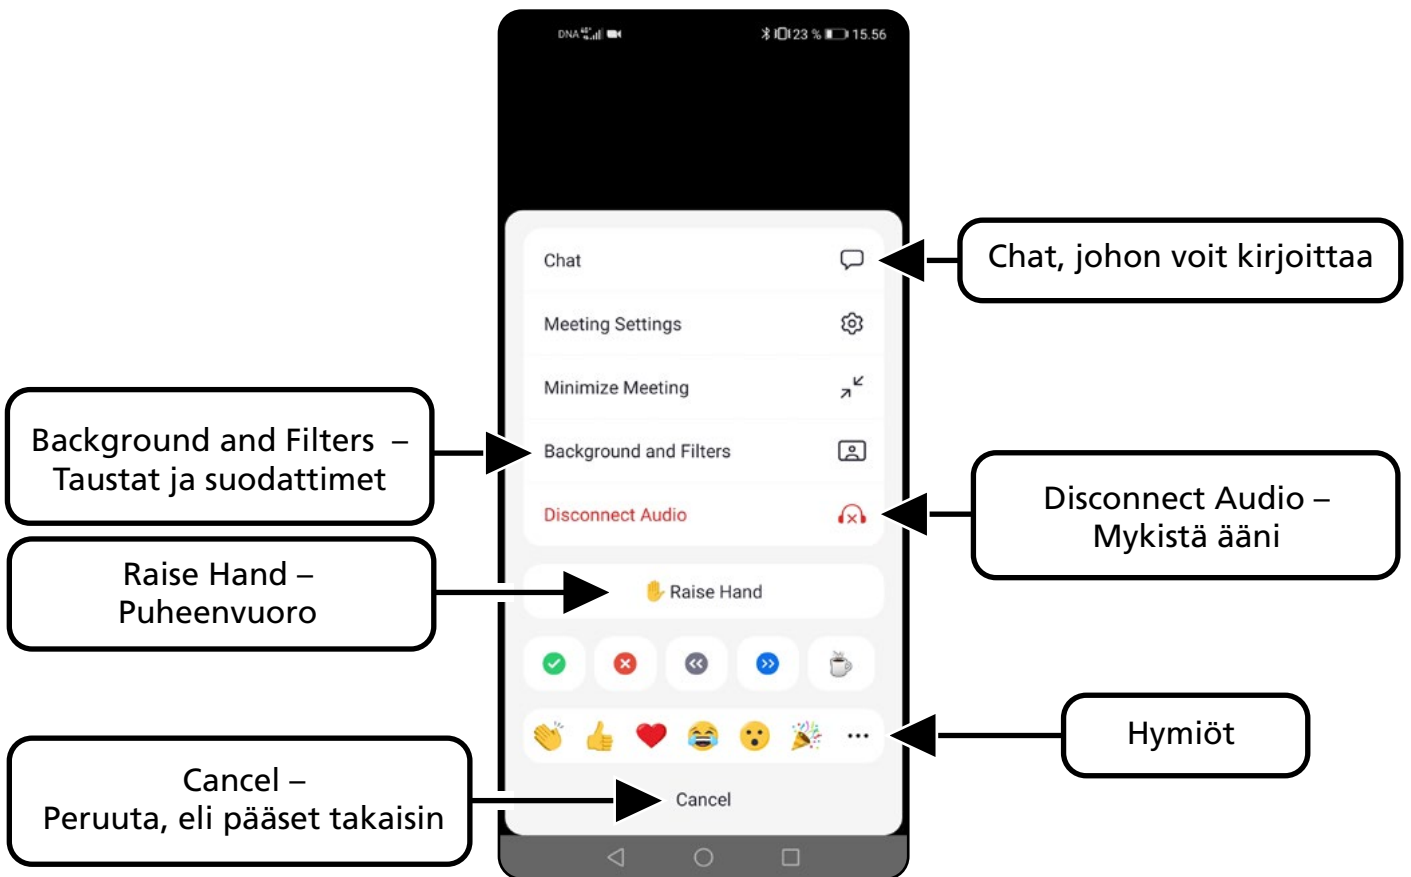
DNA 23 % 15.56

Chat

Meeting Settings

Minimize Meeting

Background and Filters

Disconnect Audio

Raise Hand

Cancel

Chat, johon voit kirjoittaa

Background and Filters – Taustat ja suodattimet

Disconnect Audio – Mykistä ääni

Raise Hand – Puheenvuoro

Hymiöt

Cancel – Peruuta, eli pääset takaisin